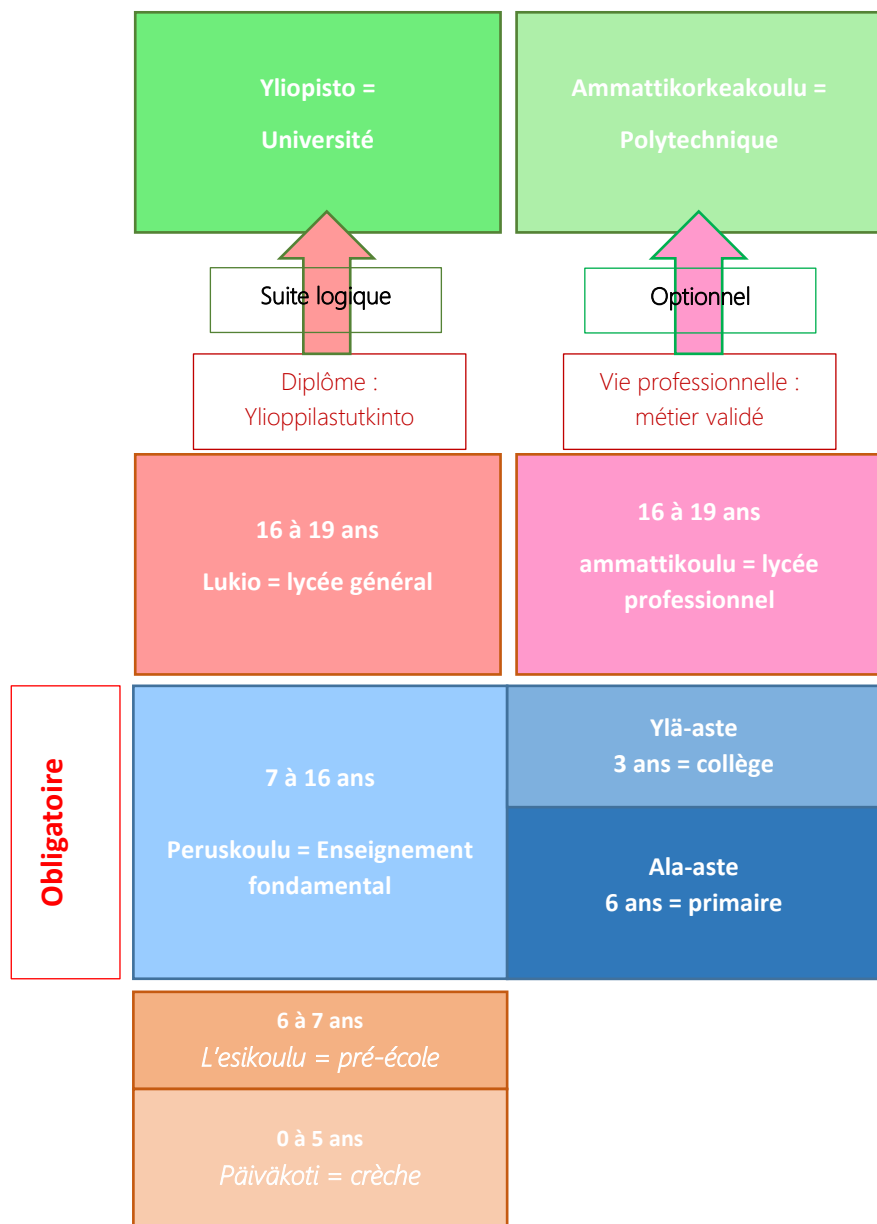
Yliopisto =

Université

Ammattikorkeakoulu =

Polytechnique

Suite logique

Optionnel

Diplôme : Ylioppilastutkinto

Vie professionnelle : métier validé

16 à 19 ans

Lukio = lycée général

16 à 19 ans

ammattikoulu = lycée professionnel

Obligatoire

7 à 16 ans

Peruskoulu = Enseignement fondamental

Ylä-aste
3 ans = collège

Ala-aste
6 ans = primaire

6 à 7 ans
L'esikoulu = pré-école

0 à 5 ans
Päiväkoti = crèche